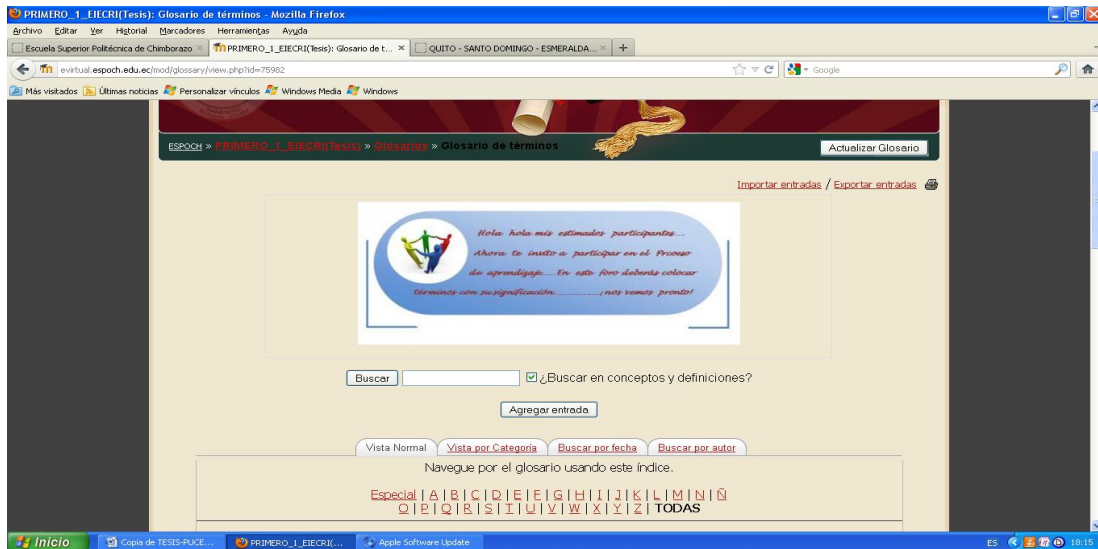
PRIMERO_1_EIECRI(Tesis): Glosario de términos - Mozilla Firefox

Archivo Editar Ver Historial Marcadores Herramientas Ayuda

Escuela Superior Politécnica de Chimborazo × PRIMERO_1_EIECRI(Tesis): Glosario de t... × QUITO - SANTO DOMINGO - ESMERALDA... × +

evirtual.espoch.edu.ec/mod/glossary/view.php?id=75982

Google

Más visitados Últimas noticias Personalizar vínculos Windows Media Windows

ESPOCH » PRIMERO_1_EIECRI(Tesis) » Glosarios » Glosario de términos

Actualizar Glosario

Importar entradas / Exportar entradas

Hola hola mis estimados participantes... Ahora te invito a participar en el Proceso de aprendizaje.... En este foro deberás colocar términos con su significación.............. ¡nos vemos pronto!

Buscar

¿Buscar en conceptos y definiciones?

Agregar entrada

Vista Normal Vista por Categoría Buscar por fecha Buscar por autor

Navegue por el glosario usando este índice.

Especial | A | B | C | D | E | F | G | H | I | J | K | L | M | N | Ñ | O | P | Q | R | S | T | U | V | W | X | Y | Z | TODAS

Inicio Copia de TESIS-PUCE... PRIMERO_1_EIECRI(... Apple Software Update

ES 18:15